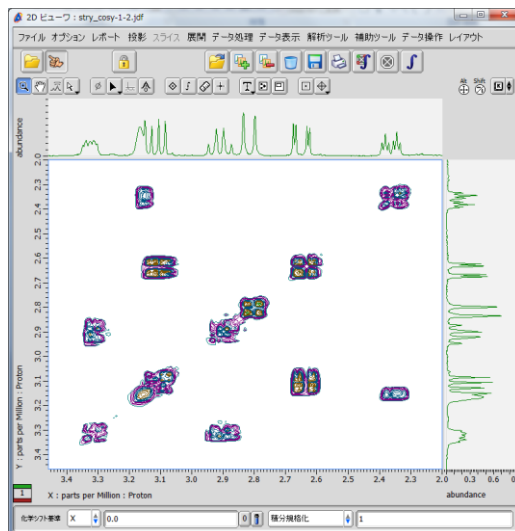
2D ビューワ : stry_cosy-1-2.jdf

ファイル オプション レポート 投影 スライス 展開 データ処理 データ表示 解析ツール 補助ツール データ操作 レイアウト

abundance

2.0
2.3
2.4
2.5
2.6
2.7
2.8
2.9
3.0
3.1
3.2
3.3
3.4

Y : parts per Million : Proton

3.4 3.3 3.2 3.1 3.0 2.9 2.8 2.7 2.6 2.5 2.4 2.3 2.2 2.0

X : parts per Million : Proton

0.0 0.3 0.6 0.

abundance

化学シフト基準 X 0.0 0 積分規格化 1